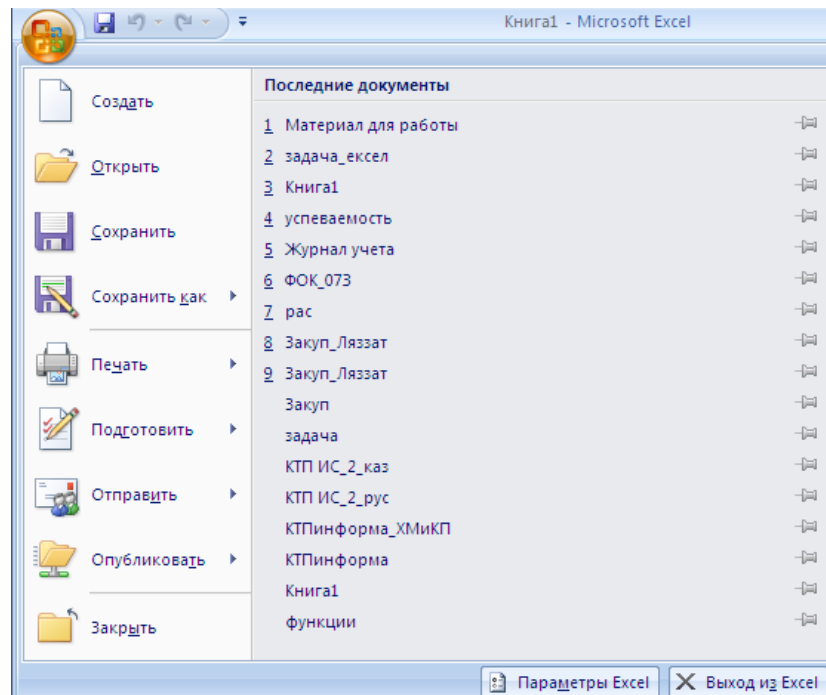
Книга1 - Microsoft Excel

Создать

Открыть

Сохранить

Сохранить как

Печать

Подготовить

Отправить

Опубликовать

Закрыть

Последние документы

1 Материал для работы
2 задача_ексел
3 Книга1
4 успеваемость
5 Журнал учета
6 ФОК_073
7 рас
8 Закуп_Ляззат
9 Закуп_Ляззат
Закуп
задача
КТП ИС_2_каз
КТП ИС_2_рус
КТПинформа_ХМиКП
КТПинформа
Книга1
функции

Параметры Excel
Выход из Excel